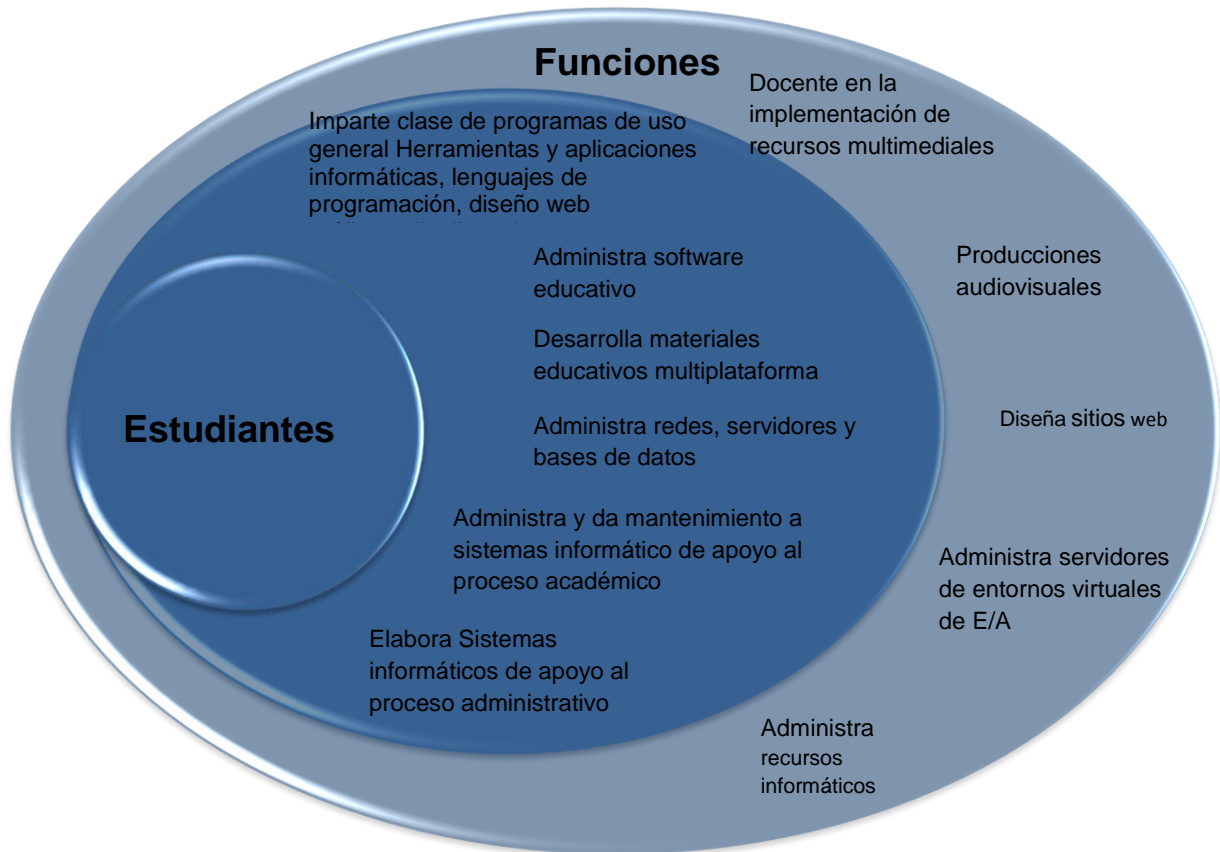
Funciones

Docente en la implementación de recursos multimediales

Imparte clase de programas de uso general Herramientas y aplicaciones informáticas, lenguajes de programación, diseño web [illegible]

Administra software educativo

Producciones audiovisuales

Desarrolla materiales educativos multiplataforma

Estudiantes

Administra redes, servidores y bases de datos

Diseña sitios web

Administra y da mantenimiento a sistemas informático de apoyo al proceso académico

Administra servidores de entornos virtuales de E/A

Elabora Sistemas informáticos de apoyo al proceso administrativo

Administra recursos informáticos